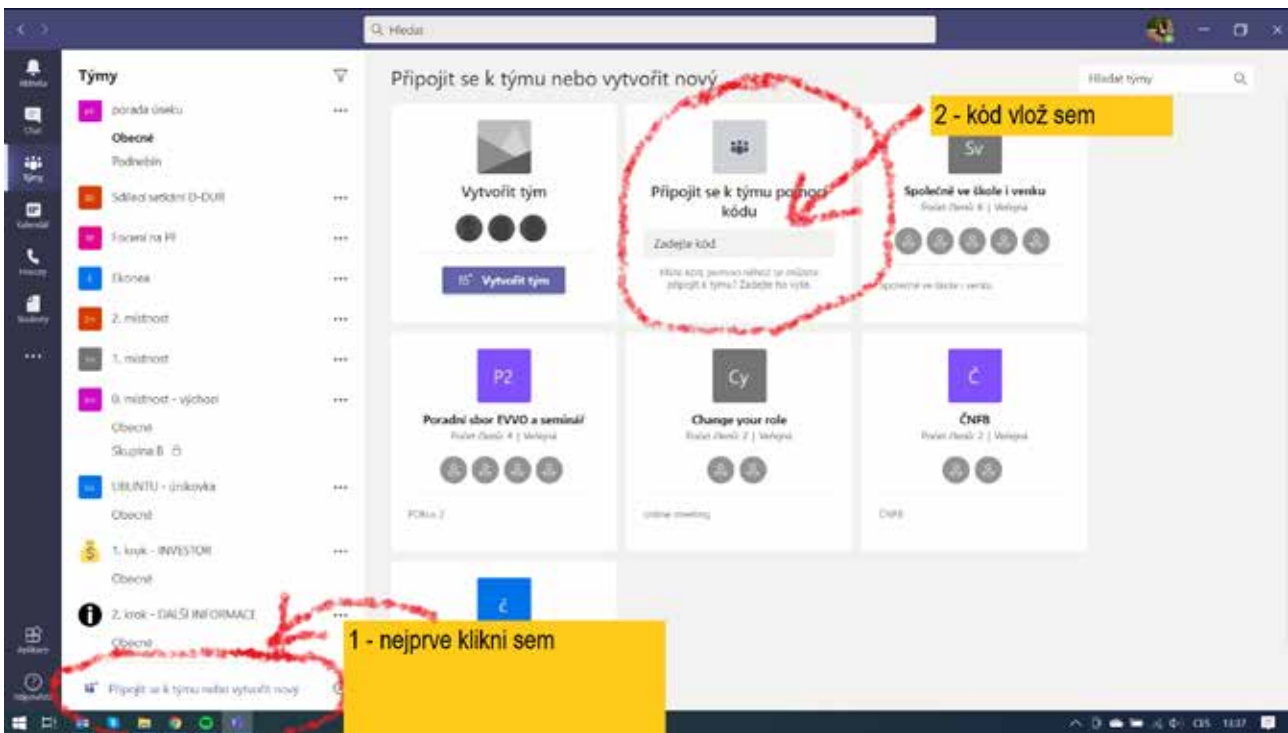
Hledat

Týmy

porada úseku
Obecné
Podnebím
Sdílecí setkání D-DUR
Focení na PF
Ekonea
2. místnost
1. místnost
0. místnost - výchozí
Obecné
Skupina B
UBUNTU - únikovka
Obecné
1. krok - INVESTOR
Obecné
2. krok - DALŠÍ INFORMACE
Obecné
Připojit se k týmu nebo vytvořit nový

Připojit se k týmu nebo vytvořit nový

Hledat týmy

2 - kód vlož sem

Vytvořit tým
Vytvořit tým

Připojit se k týmu pomocí kódu
Zadejte kód
Máte kód, pomocí něhož se můžete připojit k týmu? Zadejte ho výše.

Sv
Společně ve škole i venku
Počet členů: 4 | Veřejná
Společně ve škole i venku

P2
Poradní sbor EVVO a seminář
Počet členů: 4 | Veřejná
PORu 2

Cy
Change your role
Počet členů: 2 | Veřejná
online meeting

Č
ČNFB
Počet členů: 2 | Veřejná
ČNFB

č

1 - nejprve klikni sem

CES 13:37